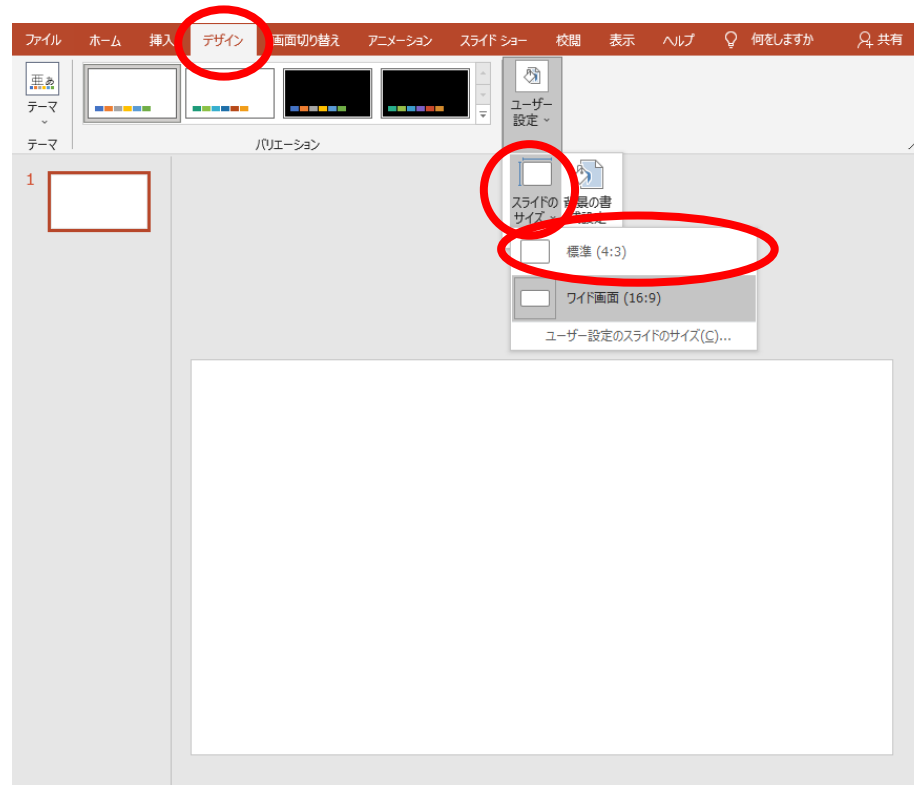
ファイル ホーム 挿入 デザイン 画面切り替え アニメーション スライド ショー 校閲 表示 ヘルプ 何をしますか 共有

亜あ
テーマ
テーマ
バリエーション
ユーザー設定

1

スライドのサイズ
背景の書式設定
標準 (4:3)
ワイド画面 (16:9)
ユーザー設定のスライドのサイズ(C)...